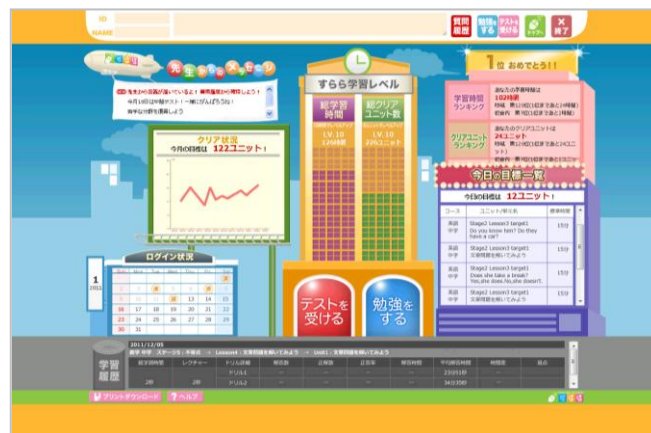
ID
NAME

質問履歴
勉強をする
テストを受ける
終了

先生からのメッセージ
今月18日は中間テスト！一緒にがんばろうね！
数学は計算を重視しよう

すらら学習レベル
総学習時間
総クリアユニット数
LV.10
LV.10

クリア状況
今日の目標は 122ユニット！

1位 おめでとう!!
学習時間ランキング
あなたの学習時間は 102時間
クリアユニットランキング
あなたのクリアユニットは 24ユニット

今日の目標一覧
今日の目標は 12ユニット！
コース
ユニット/単元名
標準時間
英語 中学
Stage2 Lesson3 target1 Do you know him? Do they have a car?
15分
英語 中学
Stage2 Lesson3 target1 文章問題を解いてみよう
15分
英語 中学
Stage2 Lesson3 target1 Does she take a break? Yes,she does.No,she doesn't.
15分
英語 中学
Stage2 Lesson3 target1 文章問題を解いてみよう
15分

ログイン状況
1
2011

| | | | | | | |
|---|---|---|---|---|---|---|
| 2 | 3 | 4 | 5 | 6 | 7 | 8 |
| 9 | 10 | 11 | 12 | 13 | 14 | 15 |
| 16 | 17 | 18 | 19 | 20 | 21 | 22 |
| 23 | 24 | 25 | 26 | 27 | 28 | 29 |
| 30 | 31 | | | | | |

テストを受ける
勉強をする

学習履歴
2011/12/05
数学 中学 ステージ5：不等式 Lesson4：文章問題を解いてみよう Unit1：文章問題を解いてみよう

| 総学習時間 | レクチャー | ドリル詳細 | 解答数 | 正解数 | 正答率 | 解答時間 | 平均解答時間 | 時間差 | 点点 |
|---|---|---|---|---|---|---|---|---|---|
| | | ドリル1 | | | | | 23分1秒 | | |
| 2秒 | 2秒 | ドリル2 | | | | | 34分39秒 | | |

プリントダウンロード
ヘルプ